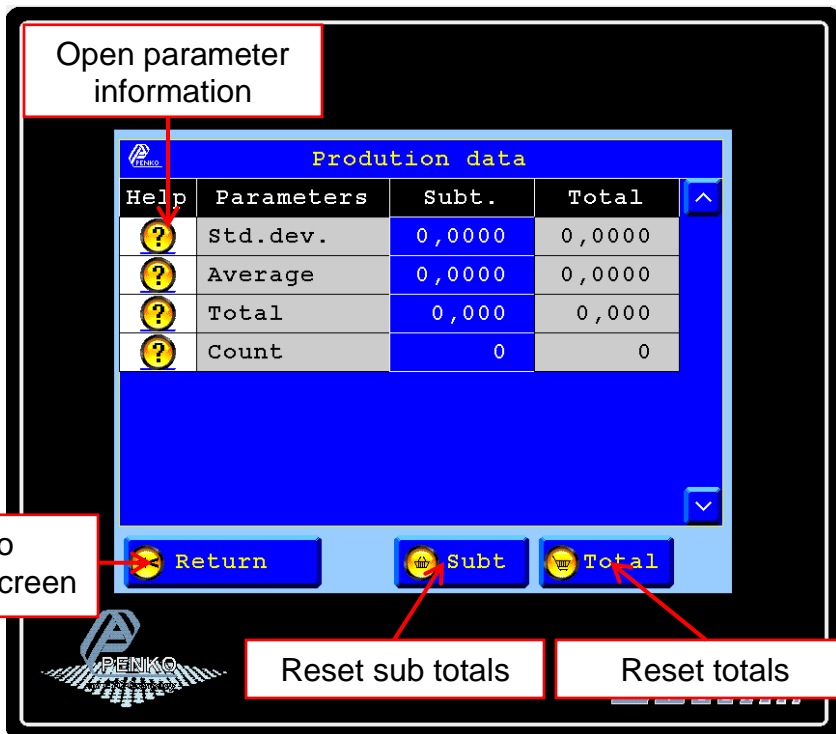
Open parameter information

PENKO Prodution data

| Help | Parameters | Subt. | Total |
|---|---|---|---|
| ? | Std.dev. | 0,0000 | 0,0000 |
| ? | Average | 0,0000 | 0,0000 |
| ? | Total | 0,000 | 0,000 |
| ? | Count | 0 | 0 |

o
creen

Return

Subt

Total

PENKO

Reset sub totals

Reset totals